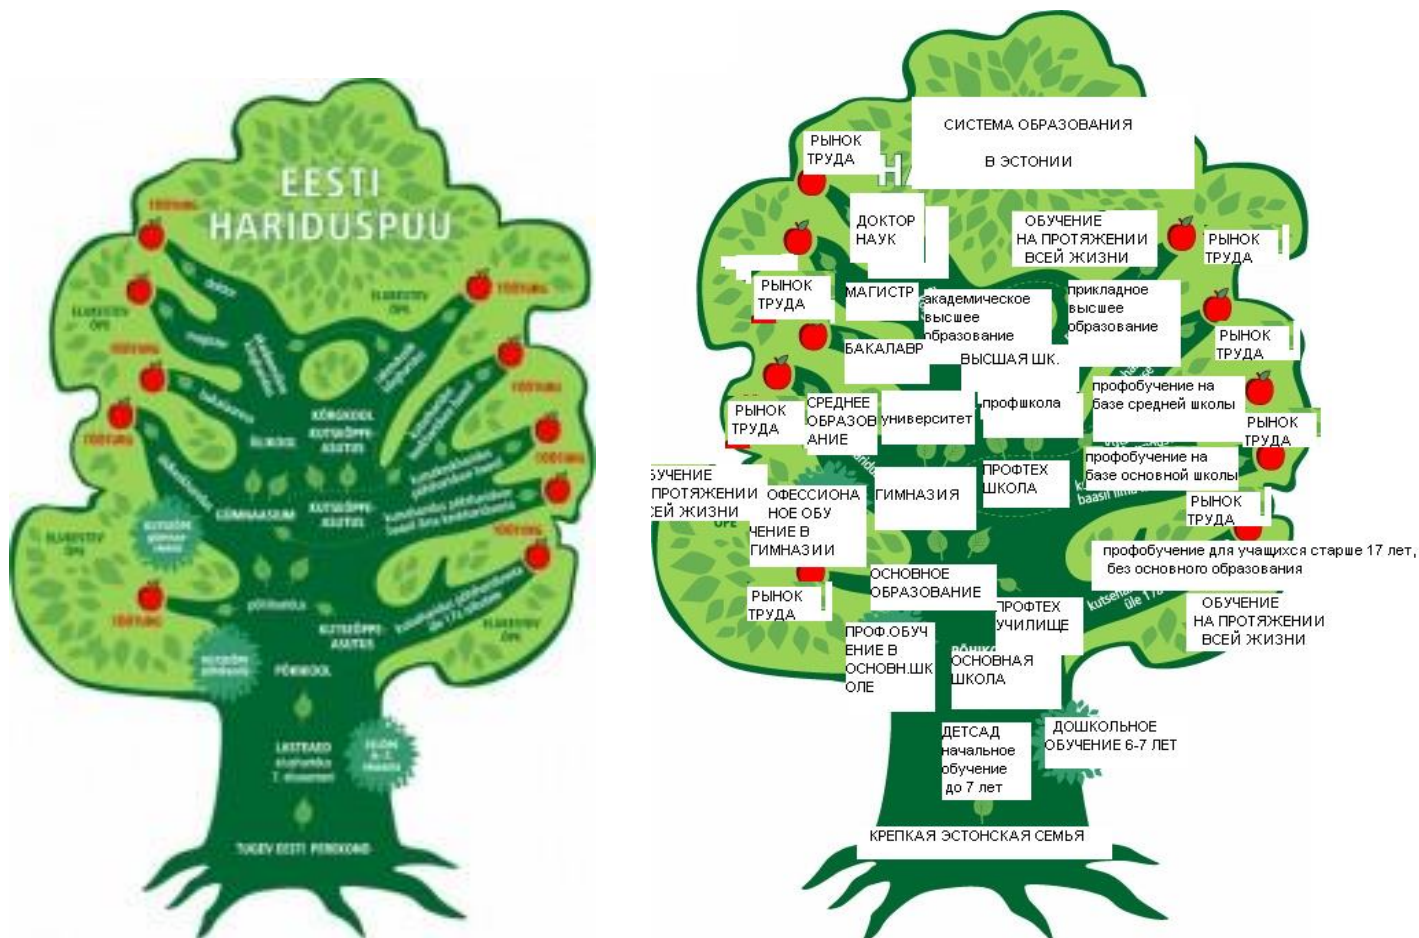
EESTI HARIDUSPUU

TÖÖTURG
TÖÖTURG
TÖÖTURG
TÖÖTURG
TÖÖTURG
TÖÖTURG
TÖÖTURG
TÖÖTURG
TÖÖTURG
TÖÖTURG
TÖÖTURG

ELUKESTEV ÕPE
ELUKESTEV ÕPE
ELUKESTEV ÕPE
ELUKESTEV ÕPE

doktor
magister
bakalaureus
ÜLIKOOL
KÕRGKOOL
KUTSEÕPPEASUTUS
GÜMNAASIUM
KUTSEÕPPEASUTUS
põhikool
KUTSEÕPPEASUTUS
PÕHIKOOL
LASTEAED
TUGEV EESTI PEREKOND

СИСТЕМА ОБРАЗОВАНИЯ

В ЭСТОНИИ

РЫНОК ТРУДА
ДОКТОР НАУК
ОБУЧЕНИЕ НА ПРОТЯЖЕНИИ ВСЕЙ ЖИЗНИ
РЫНОК ТРУДА
РЫНОК ТРУДА
МАГИСТР
академическое высшее образование
прикладное высшее образование
РЫНОК ТРУДА
БАКАЛАВР
ВЫСШАЯ ШК.
профобучение на базе средней школы
РЫНОК ТРУДА
СРЕДНЕЕ ОБРАЗОВАНИЕ
университет
профшкола
РЫНОК ТРУДА
профобучение на базе основной школы
БУЧЕНИЕ ПРОТЯЖЕНИИ ЕЙ ЖИЗНИ
ОФЕССИОНАНОЕ ОБУЧЕНИЕ В ГИМНАЗИИ
ГИМНАЗИЯ
ПРОФТЕХ ШКОЛА
РЫНОК ТРУДА
профобучение для учащихся старше 17 лет, без основного образования
ОСНОВНОЕ ОБРАЗОВАНИЕ
РЫНОК ТРУДА
ОБУЧЕНИЕ НА ПРОТЯЖЕНИИ ВСЕЙ ЖИЗНИ
ПРОФТЕХ УЧИЛИЩЕ
ПРОФ.ОБУЧЕНИЕ В ОСНОВН.ШКОЛЕ
ОСНОВНАЯ ШКОЛА
ДЕТСАД начальное обучение до 7 лет
ДОШКОЛЬНОЕ ОБУЧЕНИЕ 6-7 ЛЕТ
КРЕПКАЯ ЭСТОНСКАЯ СЕМЬЯ